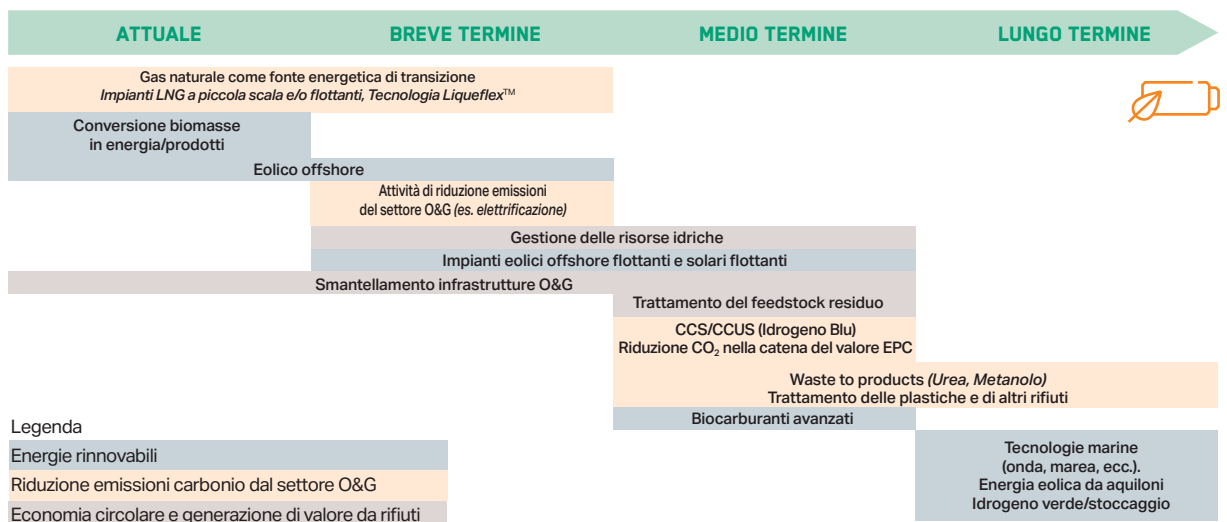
ATTUALE
BREVE TERMINE
MEDIO TERMINE
LUNGO TERMINE

Gas naturale come fonte energetica di transizione
*Impianti LNG a piccola scala e/o flottanti, Tecnologia Liqueflex*™

Conversione biomasse in energia/prodotti

Eolico offshore

Attività di riduzione emissioni del settore O&G *(es. elettrificazione)*

Gestione delle risorse idriche

Impianti eolici offshore flottanti e solari flottanti

Smantellamento infrastrutture O&G

Trattamento del feedstock residuo

CCS/CCUS (Idrogeno Blu)
Riduzione $CO_2$ nella catena del valore EPC

Waste to products *(Urea, Metanolo)*
Trattamento delle plastiche e di altri rifiuti

Biocarburanti avanzati

Legenda
Energie rinnovabili
Riduzione emissioni carbonio dal settore O&G
Economia circolare e generazione di valore da rifiuti

Tecnologie marine (onda, marea, ecc.).
Energia eolica da aquiloni
Idrogeno verde/stoccaggio